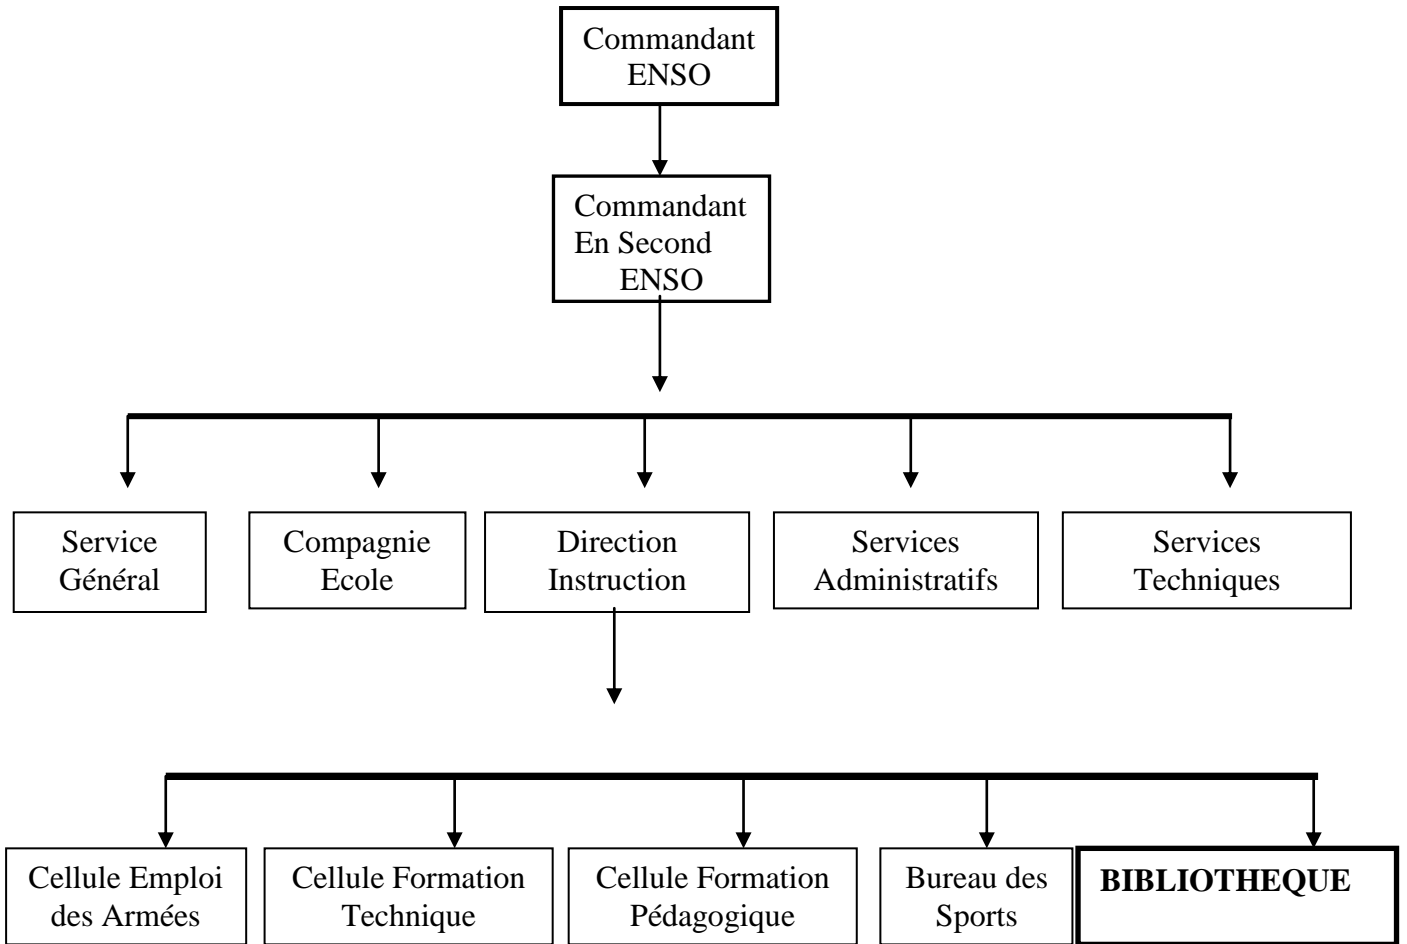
Commandant ENSO

Commandant En Second ENSO

Service Général

Compagnie Ecole

Direction Instruction

Services Administratifs

Services Techniques

Cellule Emploi des Armées

Cellule Formation Technique

Cellule Formation Pédagogique

Bureau des Sports

**BIBLIOTHEQUE**